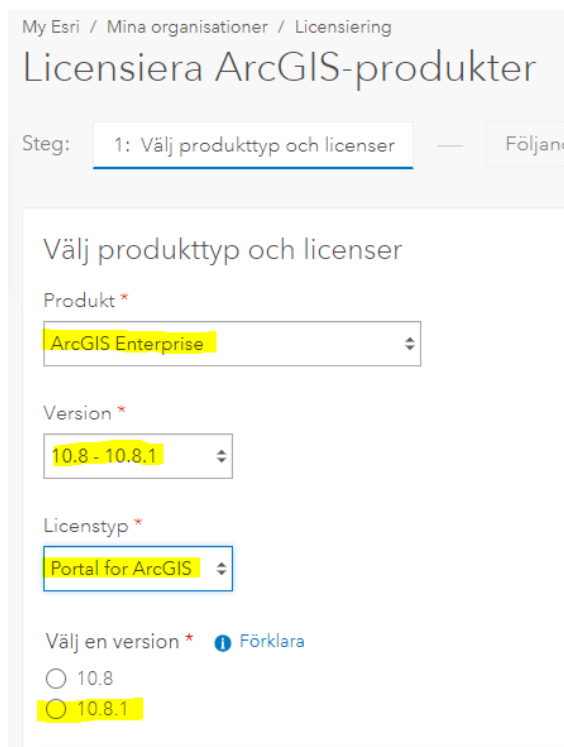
My Esri / Mina organisationer / Licensiering

Licensiera ArcGIS-produkter

Steg: 1: Välj produkttyp och licenser — Följan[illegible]

Välj produkttyp och licenser

Produkt *

ArcGIS Enterprise

Version *

10.8 - 10.8.1

Licenstyp *

Portal for ArcGIS

Välj en version * Förklara

10.8

10.8.1